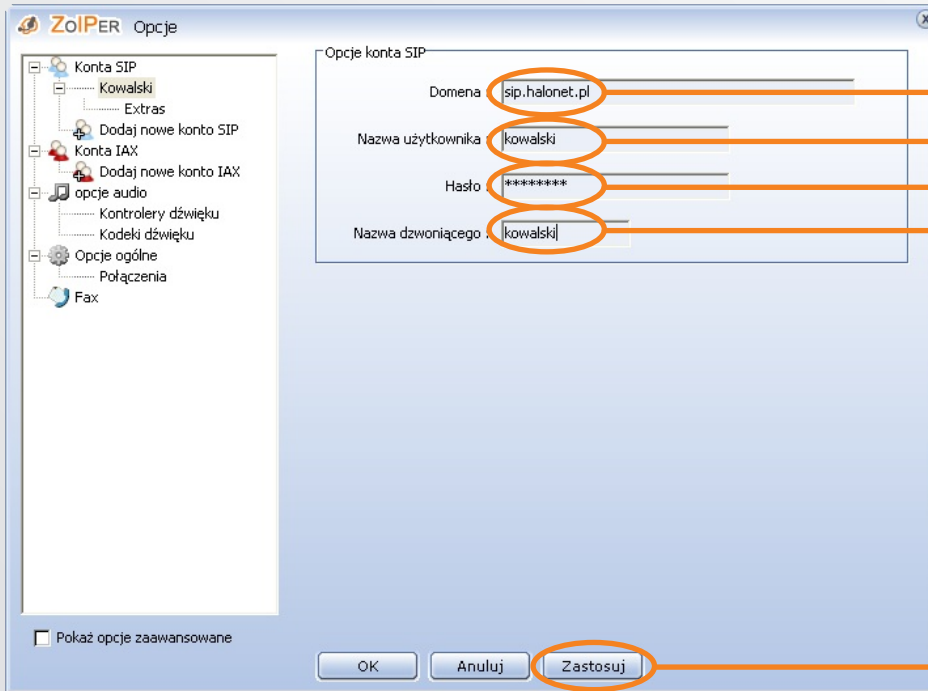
ZoIPER Opcje

Konta SIP
Kowalski
Extras
Dodaj nowe konto SIP
Konta IAX
Dodaj nowe konto IAX
opcje audio
Kontrolery dźwięku
Kodeki dźwięku
Opcje ogólne
Połączenia
Fax

Opcje konta SIP

Domena sip.halonet.pl

Nazwa użytkownika kowalski

Hasło ********

Nazwa dzwoniącego kowalski

Pokaż opcje zaawansowane

OK Anuluj Zastosuj